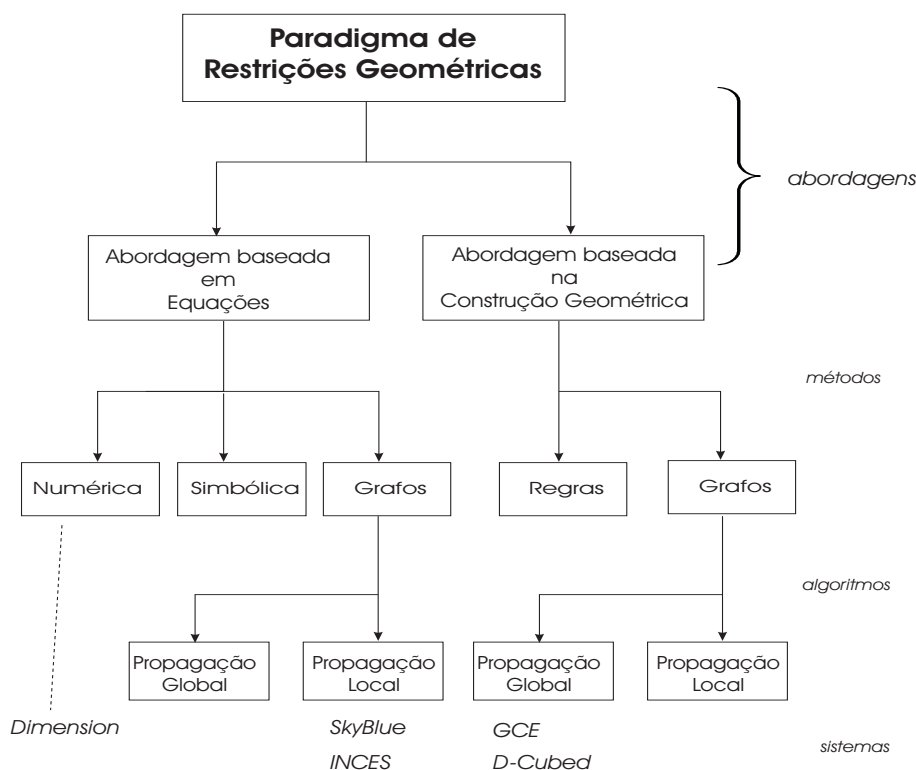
Paradigma de Restrições Geométricas

abordagens

Abordagem baseada em Equações

Abordagem baseada na Construção Geométrica

métodos

Numérica

Simbólica

Grafos

Regras

Grafos

algoritmos

Propagação Global

Propagação Local

Propagação Global

Propagação Local

Dimension

SkyBlue

INCES

GCE

D-Cubed

sistemas